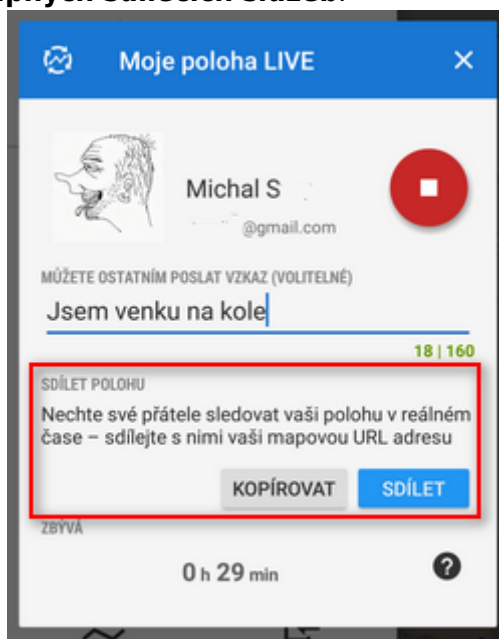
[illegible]

Moje poloha LIVE

Michal S
@gmail.com

MŮŽETE OSTATNÍM POSLAT VZKAZ (VOLITELNÉ)
Jsem venku na kole
18 | 160

SDÍLET POLOHU
Nechte své přátele sledovat vaši polohu v reálném čase – sdílejte s nimi vaši mapovou URL adresu

KOPÍROVAT SDÍLET

ZBÝVÁ
0 h 29 min